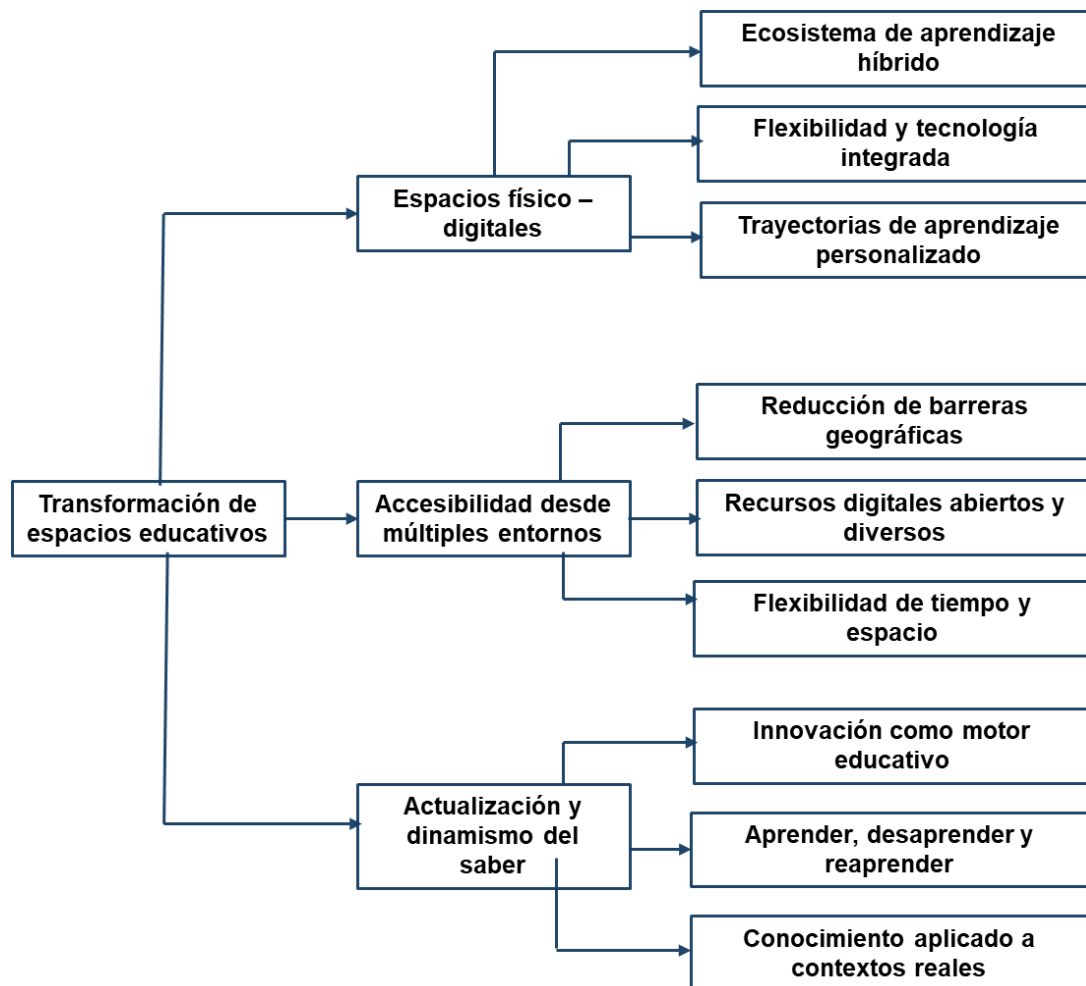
Transformación de espacios educativos

Espacios físico – digitales

Ecosistema de aprendizaje híbrido

Flexibilidad y tecnología integrada

Trayectorias de aprendizaje personalizado

Accesibilidad desde múltiples entornos

Reducción de barreras geográficas

Recursos digitales abiertos y diversos

Flexibilidad de tiempo y espacio

Actualización y dinamismo del saber

Innovación como motor educativo

Aprender, desaprender y reaprender

Conocimiento aplicado a contextos reales